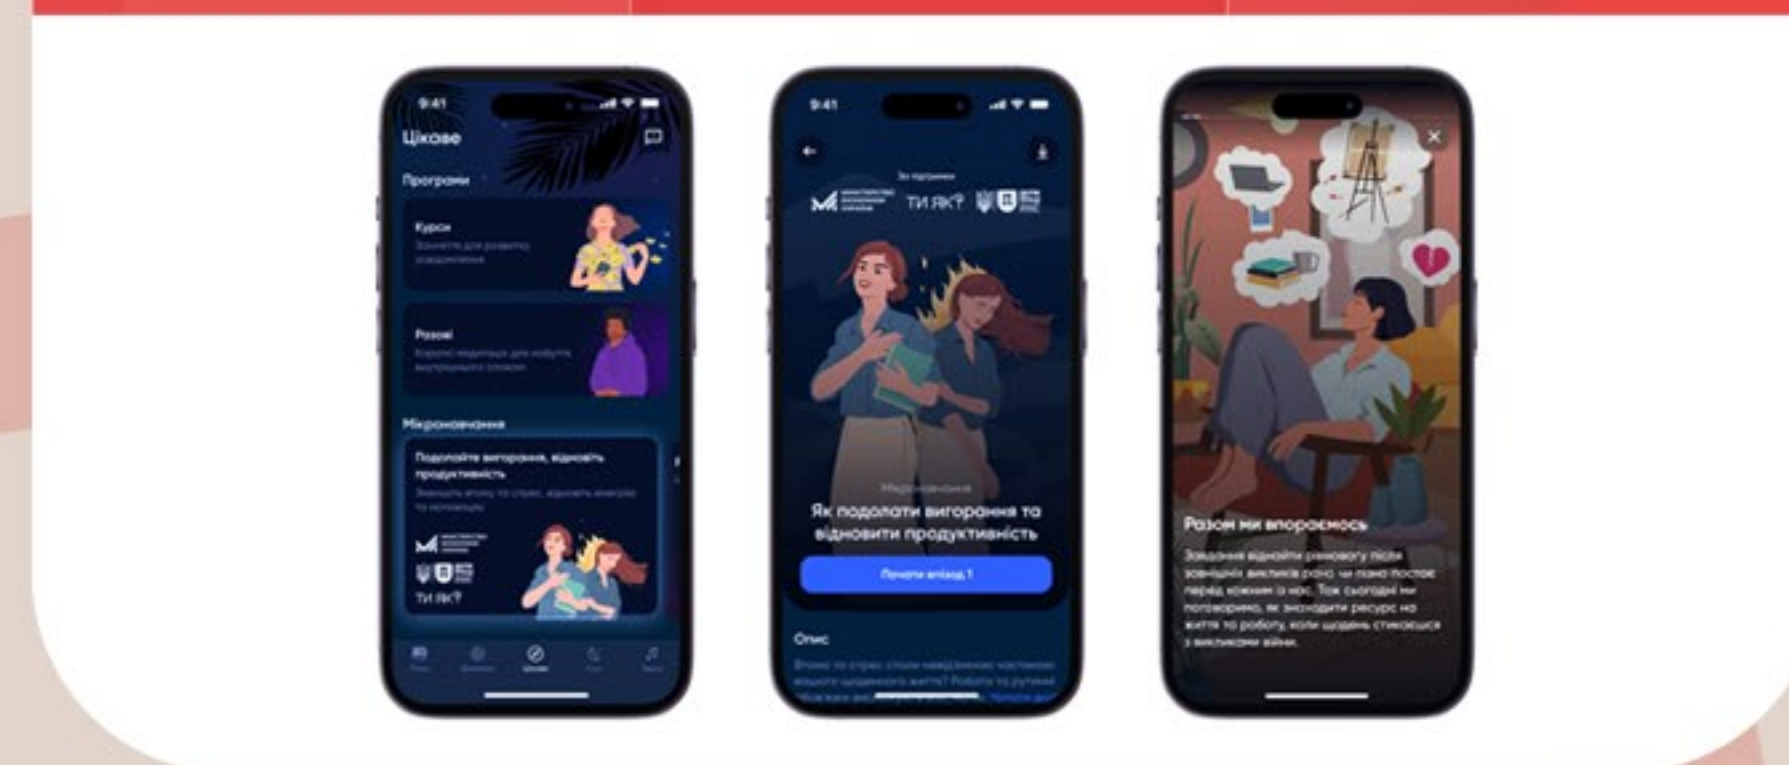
9:41

Цікаве

Програми

Курси
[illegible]

Разові
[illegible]

Мікронавчання

Подолайте вигорання, відновіть продуктивність
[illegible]

ТИ ЯК?

9:41

За підтримки

ТИ ЯК?

Мікронавчання

Як подолати вигорання та відновити продуктивність

Почати епізод 1

Опис

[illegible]

Разом ми впораємось

Завдання віднайти рівновагу після зовнішніх викликів рано чи пізно постає перед кожним із нас. Тож сьогодні ми поговоримо, як знаходити ресурс на життя та роботу, коли щодень стикаємося з викликами війни.